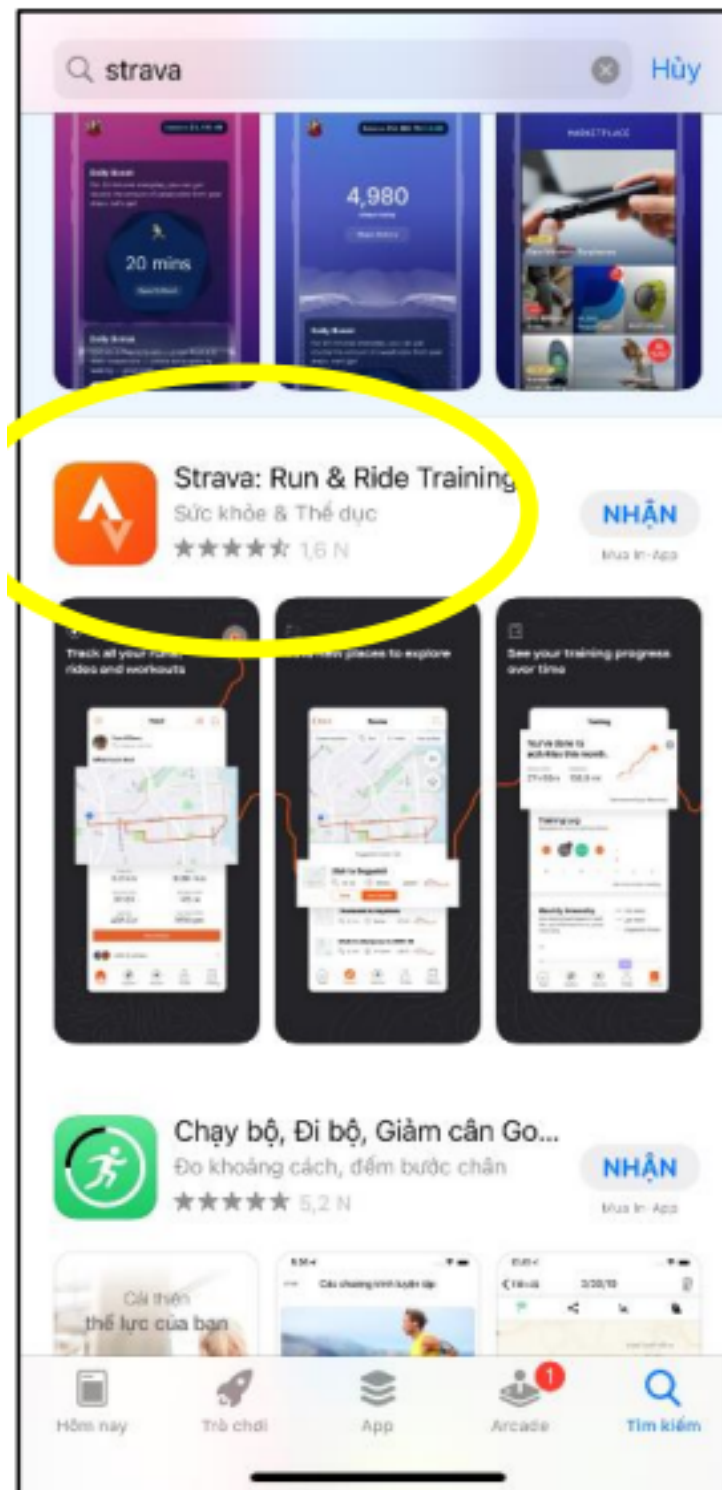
strava

Hủy

20 mins

4,980

MARKETPLACE

Strava: Run & Ride Training

Sức khỏe & Thể dục

1,6 N

NHẬN

Mua In-App

Track all your runs, rides and workouts

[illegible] new places to explore

See your training progress over time

Chạy bộ, Đi bộ, Giảm cân Go...

Đo khoảng cách, đếm bước chân

5,2 N

NHẬN

Mua In-App

Cải thiện thể lực của bạn

Các chương trình luyện tập

Hôm nay

Trò chơi

App

1

Arcade

Tìm kiếm